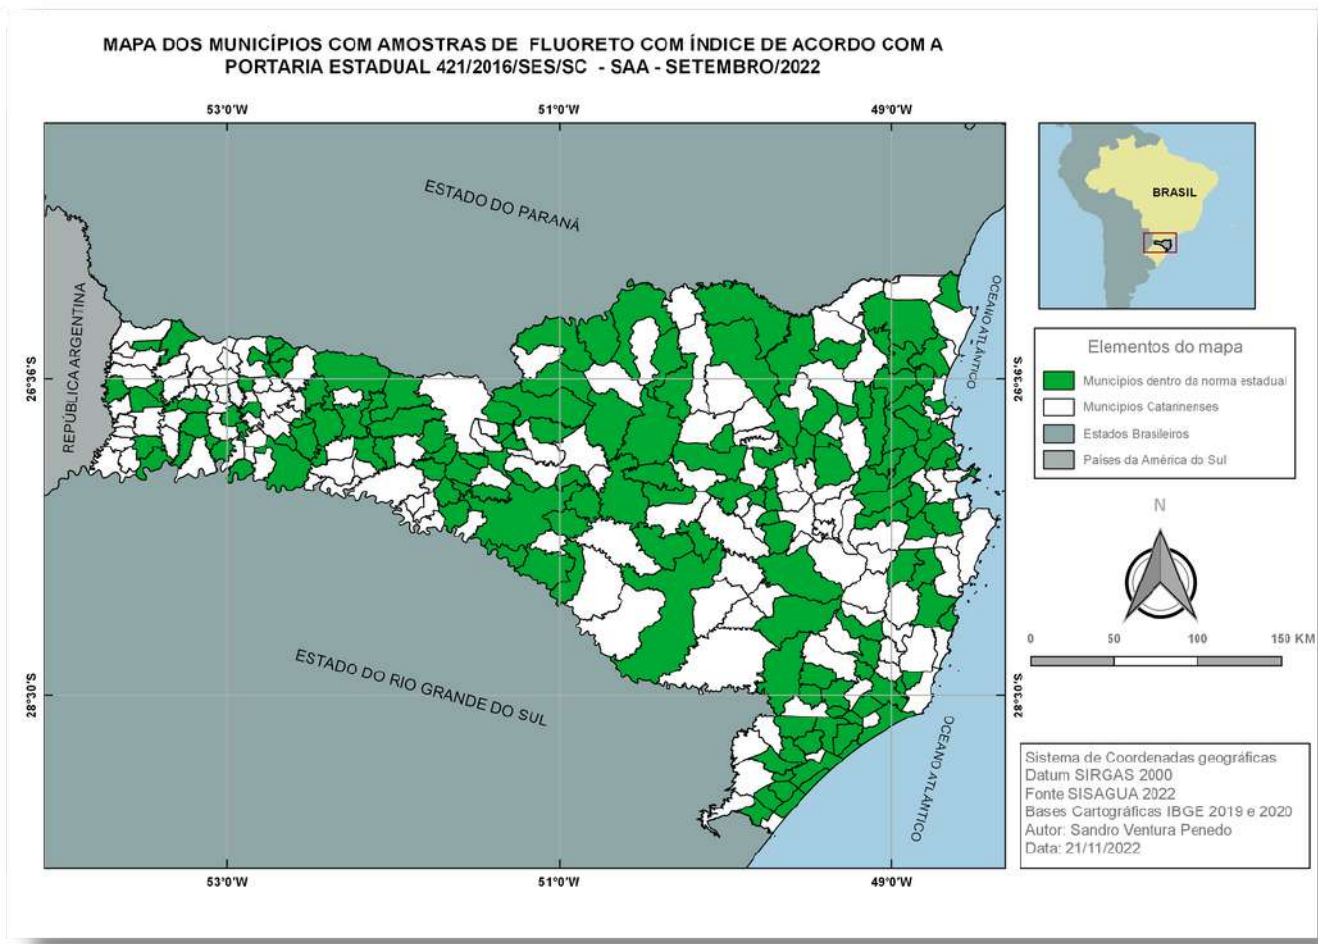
MAPA DOS MUNICÍPIOS COM AMOSTRAS DE FLUORETO COM ÍNDICE DE ACORDO COM A PORTARIA ESTADUAL 421/2016/SES/SC - SAA - SETEMBRO/2022

53°0'W

51°0'W

49°0'W

ESTADO DO PARANÁ

REPÚBLICA ARGENTINA

OCEANO ATLÂNTICO

26°36'S

26°36'S

ESTADO DO RIO GRANDE DO SUL

28°30'S

28°30'S

OCEANO ATLÂNTICO

53°0'W

51°0'W

49°0'W

BRASIL

Elementos do mapa

Municípios dentro da norma estadual

Municípios Catarinenses

Estados Brasileiros

Países da América do Sul

N

0 50 100 150 KM

Sistema de Coordenadas geográficas
Datum SIRGAS 2000
Fonte SISAGUA 2022
Bases Cartográficas IBGE 2019 e 2020
Autor: Sandro Ventura Penedo
Data: 21/11/2022